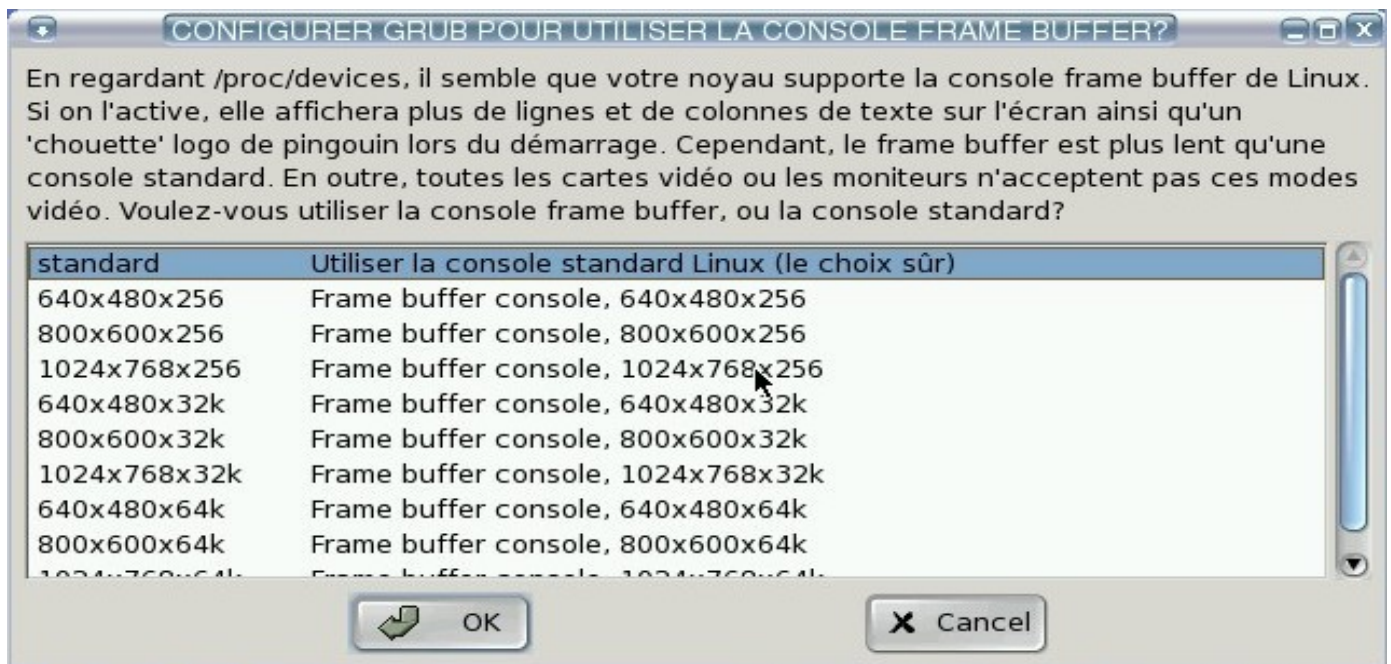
CONFIGURER GRUB POUR UTILISER LA CONSOLE FRAME BUFFER?

En regardant /proc/devices, il semble que votre noyau supporte la console frame buffer de Linux. Si on l'active, elle affichera plus de lignes et de colonnes de texte sur l'écran ainsi qu'un 'chouette' logo de pingouin lors du démarrage. Cependant, le frame buffer est plus lent qu'une console standard. En outre, toutes les cartes vidéo ou les moniteurs n'acceptent pas ces modes vidéo. Voulez-vous utiliser la console frame buffer, ou la console standard?

| | |
|---|---|
| standard | Utiliser la console standard Linux (le choix sûr) |
| 640x480x256 | Frame buffer console, 640x480x256 |
| 800x600x256 | Frame buffer console, 800x600x256 |
| 1024x768x256 | Frame buffer console, 1024x768x256 |
| 640x480x32k | Frame buffer console, 640x480x32k |
| 800x600x32k | Frame buffer console, 800x600x32k |
| 1024x768x32k | Frame buffer console, 1024x768x32k |
| 640x480x64k | Frame buffer console, 640x480x64k |
| 800x600x64k | Frame buffer console, 800x600x64k |
| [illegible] | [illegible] |

OK

Cancel